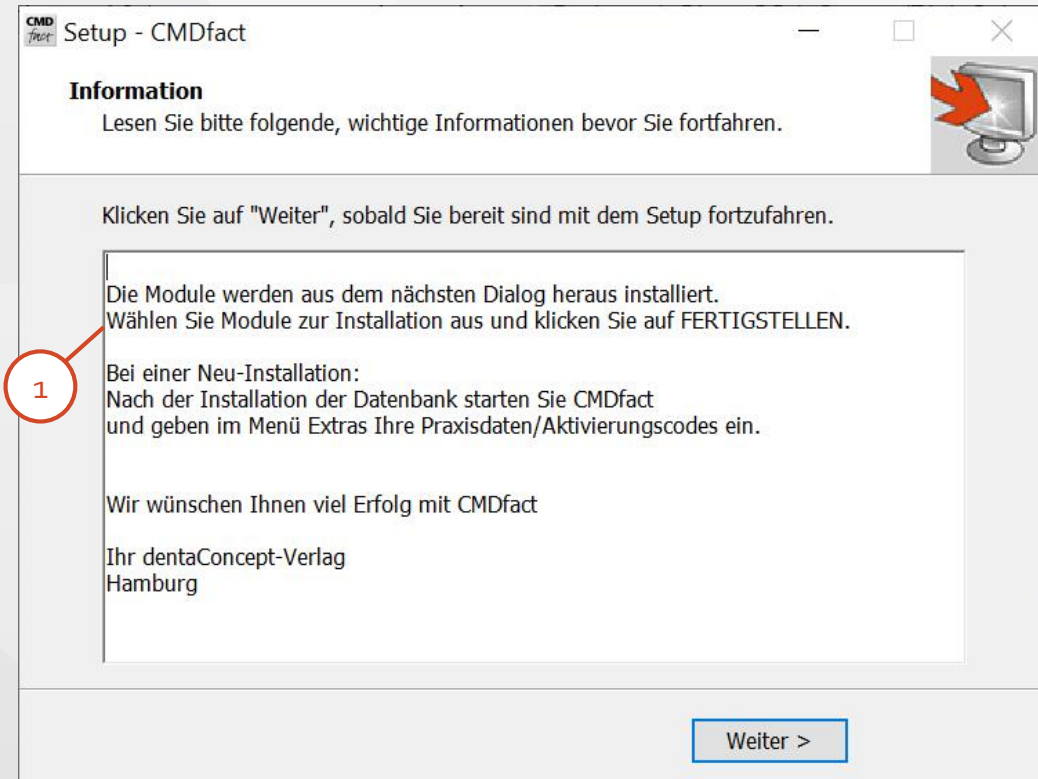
CMD fact Setup - CMDfact

Information

Lesen Sie bitte folgende, wichtige Informationen bevor Sie fortfahren.

Klicken Sie auf "Weiter", sobald Sie bereit sind mit dem Setup fortzufahren.

Die Module werden aus dem nächsten Dialog heraus installiert.
Wählen Sie Module zur Installation aus und klicken Sie auf FERTIGSTELLEN.

1

Bei einer Neu-Installation:
Nach der Installation der Datenbank starten Sie CMDfact
und geben im Menü Extras Ihre Praxisdaten/Aktivierungscodes ein.

Wir wünschen Ihnen viel Erfolg mit CMDfact

Ihr dentaConcept-Verlag
Hamburg

Weiter >